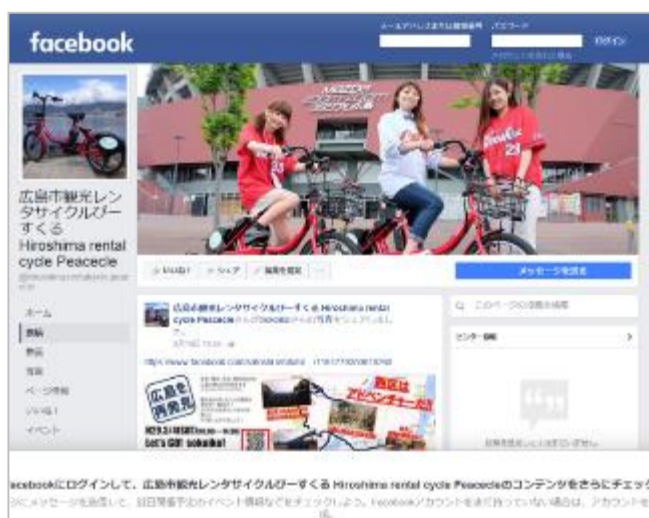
facebook

メールアドレスまたは電話番号 パスワード

ログイン

アカウントを忘れた場合

広島市観光レンタサイクルぴーすくる Hiroshima rental cycle Peacecle

いいね！ シェア 編集を提案

メッセージを送る

ホーム
投稿
写真
動画
ページ情報
いいね！
イベント

広島市観光レンタサイクルぴーすくる Hiroshima rental cycle Peacecle

このページの投稿を検索

コミュニティ

広島を再発見

Let's GO!

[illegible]

acebookにログインして、広島市観光レンタサイクルぴーすくる Hiroshima rental cycle Peacecleのコンテンツをさらにチェック
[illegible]